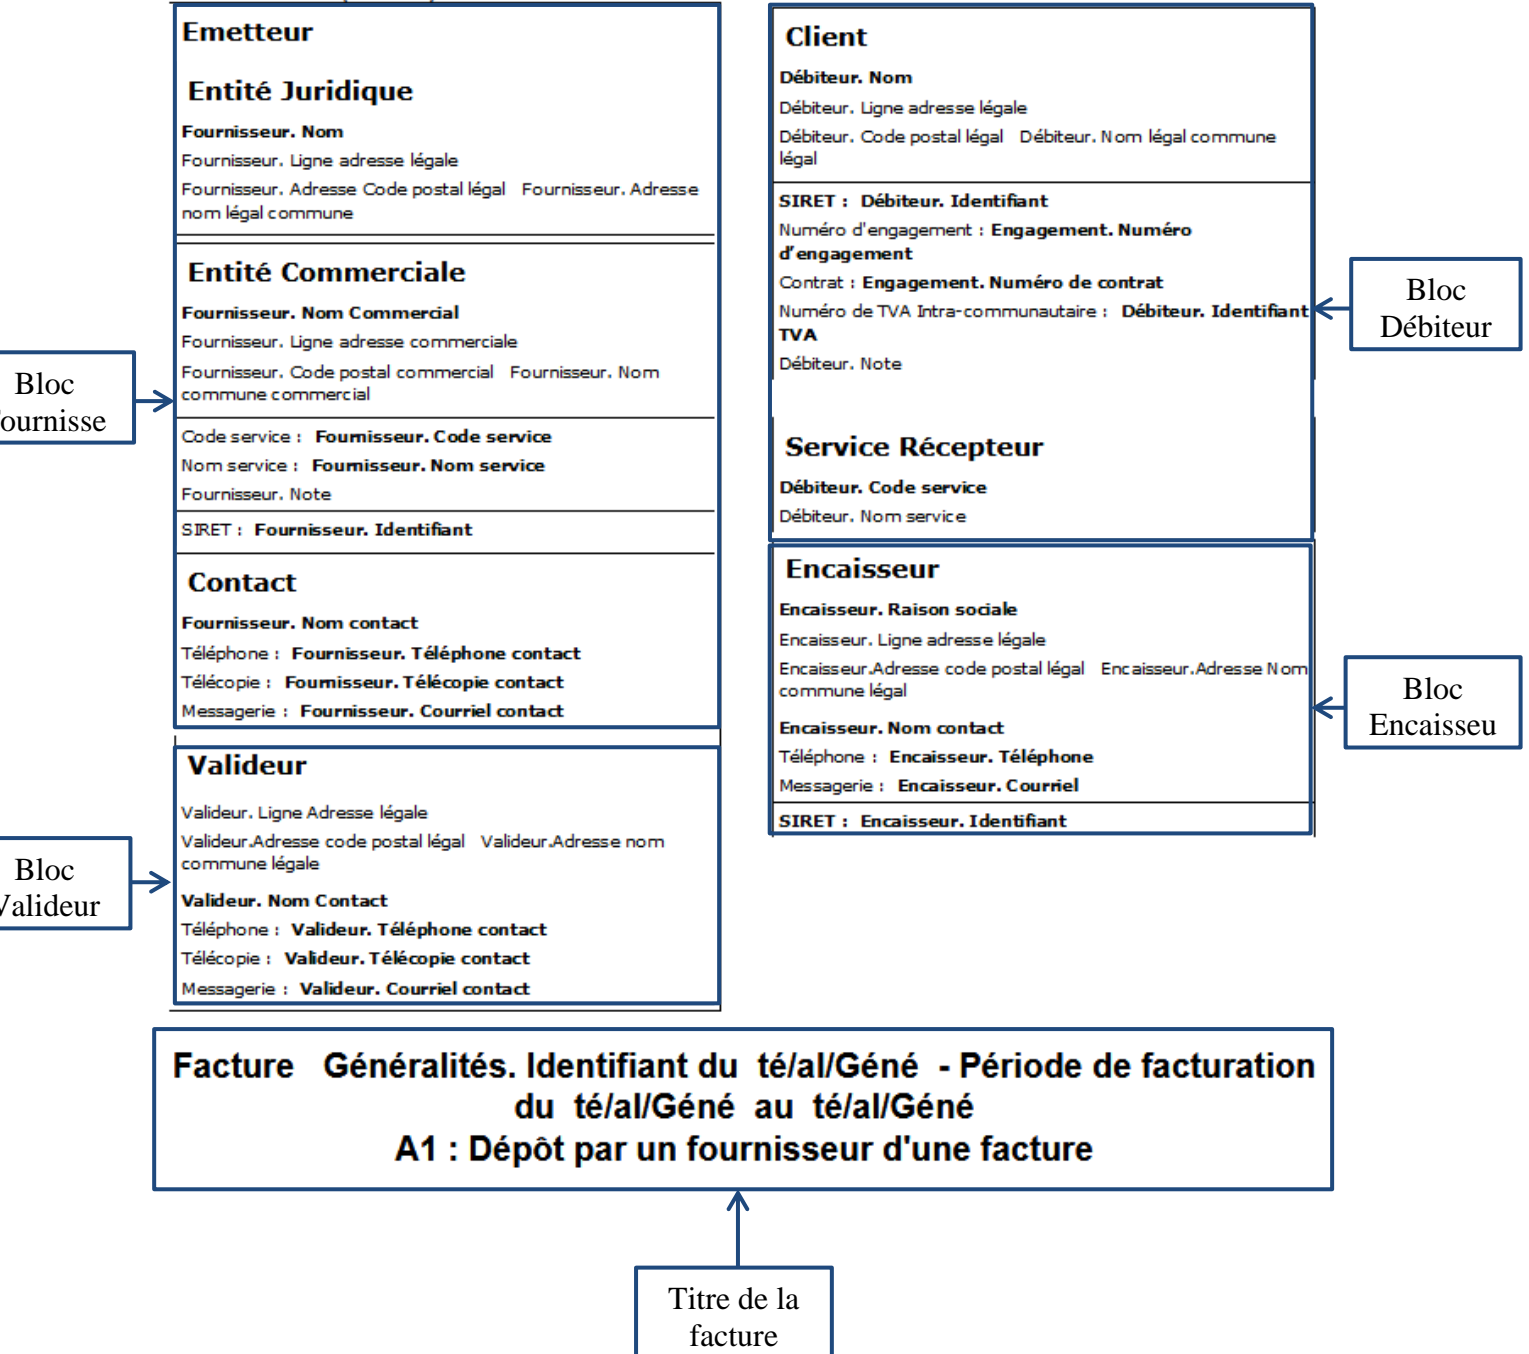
Emetteur

Entité Juridique

Fournisseur. Nom

Fournisseur. Ligne adresse légale

Fournisseur. Adresse Code postal légal Fournisseur. Adresse nom légal commune

Entité Commerciale

Fournisseur. Nom Commercial

Fournisseur. Ligne adresse commerciale

Fournisseur. Code postal commercial Fournisseur. Nom commune commercial

Code service : Fournisseur. Code service

Nom service : Fournisseur. Nom service

Fournisseur. Note

SIRET : Fournisseur. Identifiant

Contact

Fournisseur. Nom contact

Téléphone : Fournisseur. Téléphone contact

Télécopie : Fournisseur. Télécopie contact

Messagerie : Fournisseur. Courriel contact

Valideur

Valideur. Ligne Adresse légale

Valideur.Adresse code postal légal Valideur.Adresse nom commune légale

Valideur. Nom Contact

Téléphone : Valideur. Téléphone contact

Télécopie : Valideur. Télécopie contact

Messagerie : Valideur. Courriel contact

Bloc
ournisse

Bloc
alideur

Client

Débiteur. Nom

Débiteur. Ligne adresse légale

Débiteur. Code postal légal Débiteur. Nom légal commune légal

SIRET : Débiteur. Identifiant

Numéro d'engagement : Engagement. Numéro d'engagement

Contrat : Engagement. Numéro de contrat

Numéro de TVA Intra-communautaire : Débiteur. Identifiant TVA

Débiteur. Note

Service Récepteur

Débiteur. Code service

Débiteur. Nom service

Encaisseur

Encaisseur. Raison sociale

Encaisseur. Ligne adresse légale

Encaisseur.Adresse code postal légal Encaisseur.Adresse Nom commune légal

Encaisseur. Nom contact

Téléphone : Encaisseur. Téléphone

Messagerie : Encaisseur. Courriel

SIRET : Encaisseur. Identifiant

Bloc
Débiteur

Bloc
Encaisseu

Facture Généralités. Identifiant du té/al/Géné - Période de facturation du té/al/Géné au té/al/Géné
A1 : Dépôt par un fournisseur d'une facture

Titre de la facture